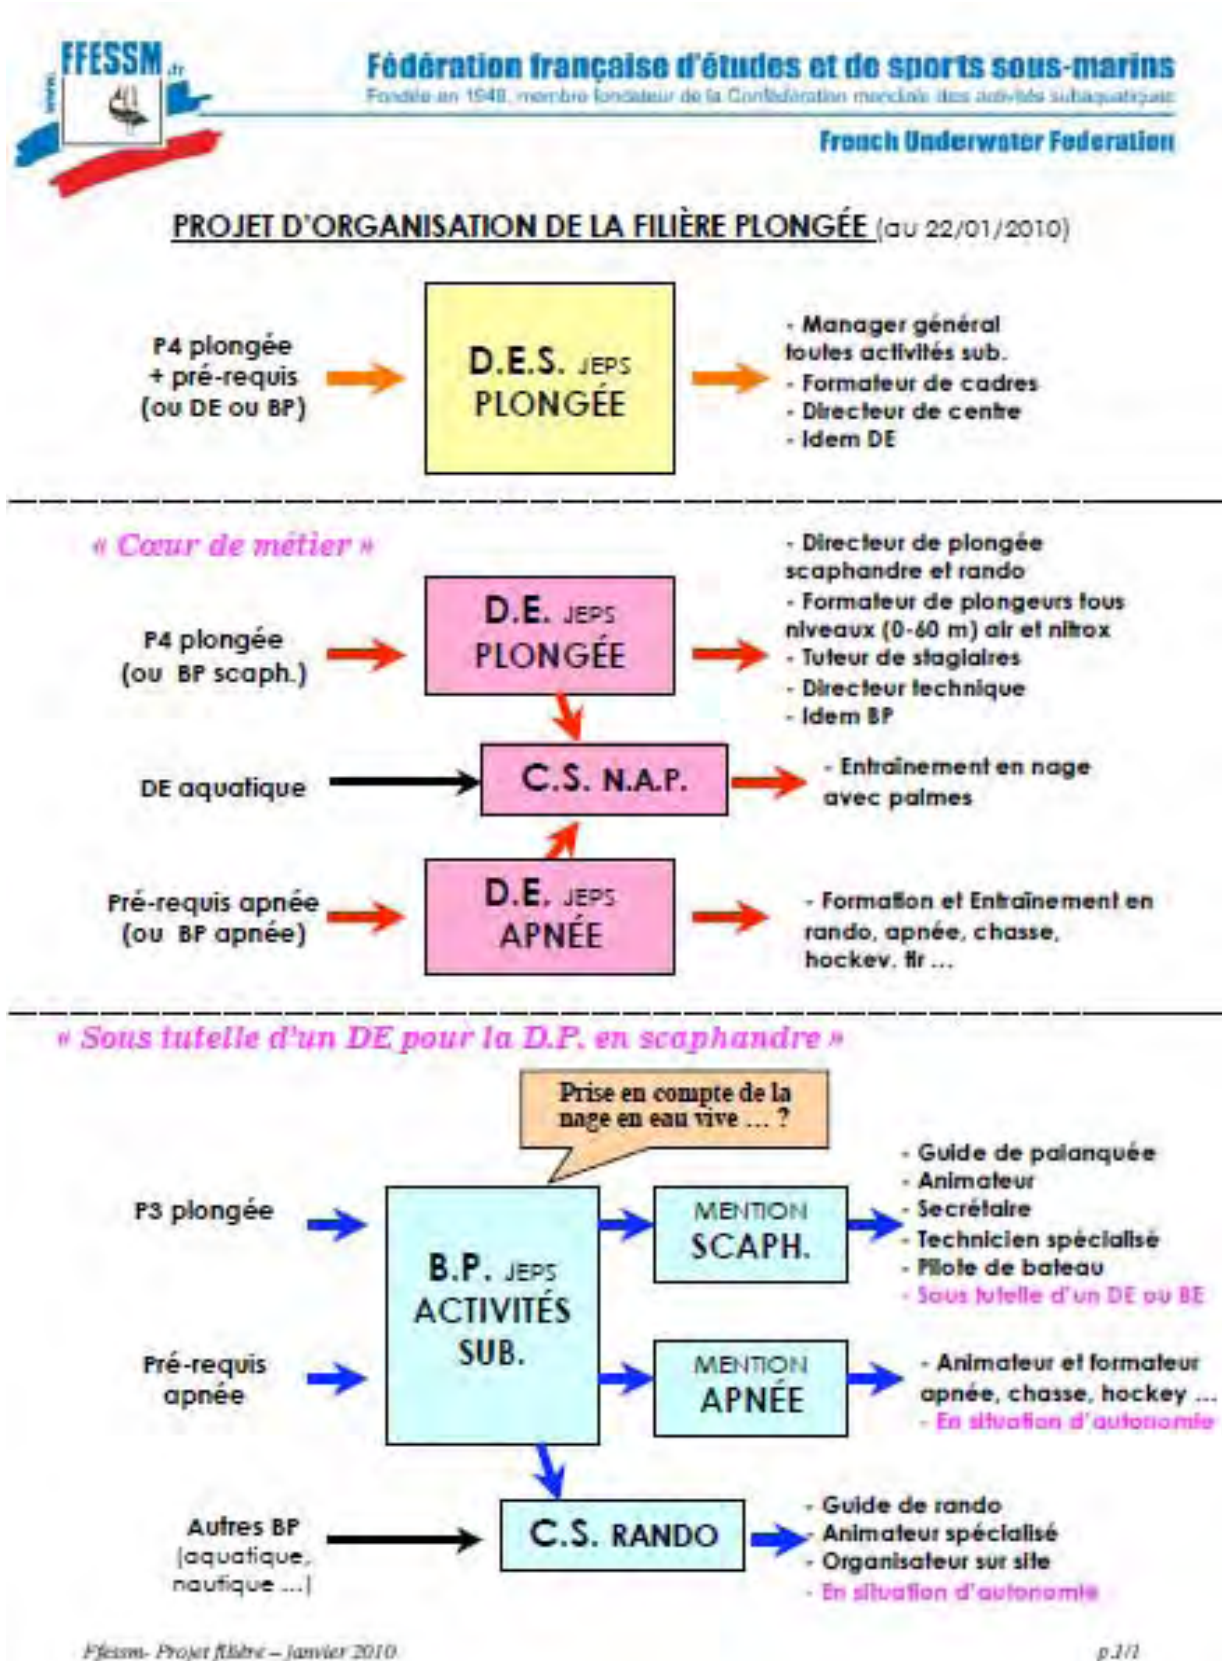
FFESSM.fr
www.

Fédération française d'études et de sports sous-marins
Fondée en 1948, membre fondateur de la Confédération mondiale des activités subaquatiques
French Underwater Federation

PROJET D'ORGANISATION DE LA FILIÈRE PLONGÉE (au 22/01/2010)

P4 plongée + pré-requis (ou DE ou BP)

D.E.S. JEPS PLONGÉE

- Manager général toutes activités sub.
- Formateur de cadres
- Directeur de centre
- Idem DE

« Cœur de métier »

P4 plongée (ou BP scaph.)

D.E. JEPS PLONGÉE

- Directeur de plongée scaphandre et rando
- Formateur de plongeurs tous niveaux (0-60 m) air et nitrox
- Tuteur de stagiaires
- Directeur technique
- Idem BP

DE aquatique

C.S. N.A.P.

- Entraînement en nage avec palmes

Pré-requis apnée (ou BP apnée)

D.E. JEPS APNÉE

- Formation et Entraînement en rando, apnée, chasse, hockey, tir …

« Sous tutelle d'un DE pour la D.P. en scaphandre »

Prise en compte de la nage en eau vive … ?

P3 plongée

Pré-requis apnée

B.P. JEPS ACTIVITÉS SUB.

MENTION SCAPH.

- Guide de palanquée
- Animateur
- Secrétaire
- Technicien spécialisé
- Pilote de bateau
- Sous tutelle d'un DE ou BE

MENTION APNÉE

- Animateur et formateur apnée, chasse, hockey …
- En situation d'autonomie

Autres BP (aquatique, nautique …)

C.S. RANDO

- Guide de rando
- Animateur spécialisé
- Organisateur sur site
- En situation d'autonomie

Ffessm- Projet filière – janvier 2010

p.1/1